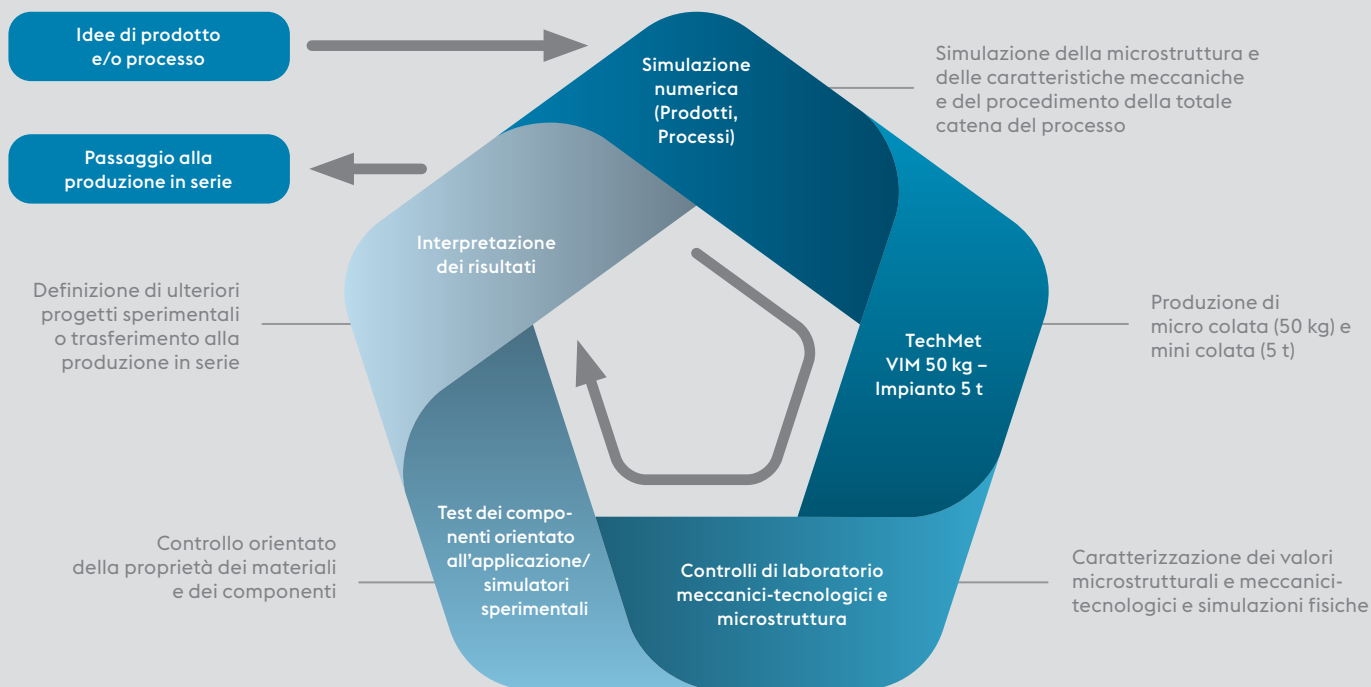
Idee di prodotto e/o processo

Passaggio alla produzione in serie

Simulazione numerica (Prodotti, Processi)

Simulazione della microstruttura e delle caratteristiche meccaniche e del procedimento della totale catena del processo

Interpretazione dei risultati

Definizione di ulteriori progetti sperimentali o trasferimento alla produzione in serie

TechMet VIM 50 kg – Impianto 5 t

Produzione di micro colata (50 kg) e mini colata (5 t)

Test dei componenti orientato all'applicazione/ simulatori sperimentali

Controllo orientato della proprietà dei materiali e dei componenti

Controlli di laboratorio meccanici-tecnologici e microstruttura

Caratterizzazione dei valori microstrutturali e meccanicitecnologici e simulazioni fisiche